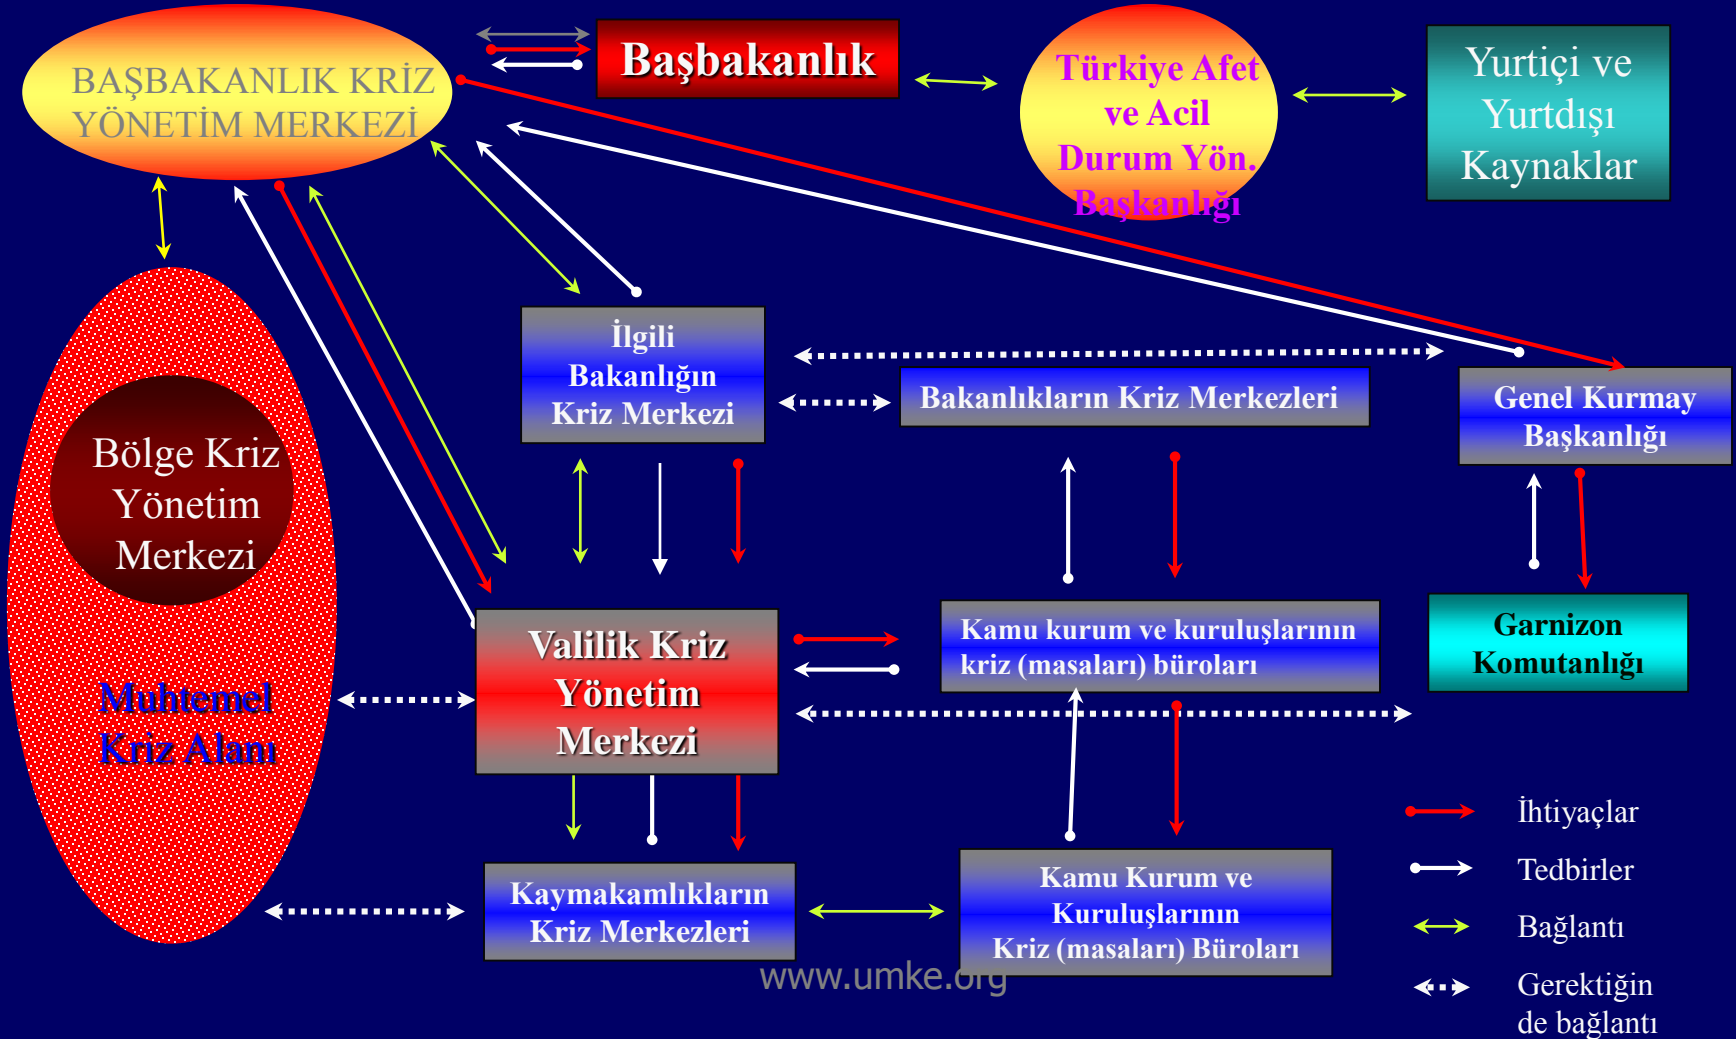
BAŞBAKANLIK KRİZ YÖNETİM MERKEZİ

Başbakanlık

Türkiye Afet ve Acil Durum Yön. Başkanlığı

Yurtiçi ve Yurtdışı Kaynaklar

İlgili Bakanlığın Kriz Merkezi

Bakanlıkların Kriz Merkezleri

Genel Kurmay Başkanlığı

Bölge Kriz Yönetim Merkezi

Muhtemel Kriz Alanı

Valilik Kriz Yönetim Merkezi

Kamu kurum ve kuruluşlarının kriz (masaları) büroları

Garnizon Komutanlığı

Kaymakamlıkların Kriz Merkezleri

Kamu Kurum ve Kuruluşlarının Kriz (masaları) Büroları

İhtiyaçlar

Tedbirler

Bağlantı

Gerektiğin de bağlantı

www.umke.org